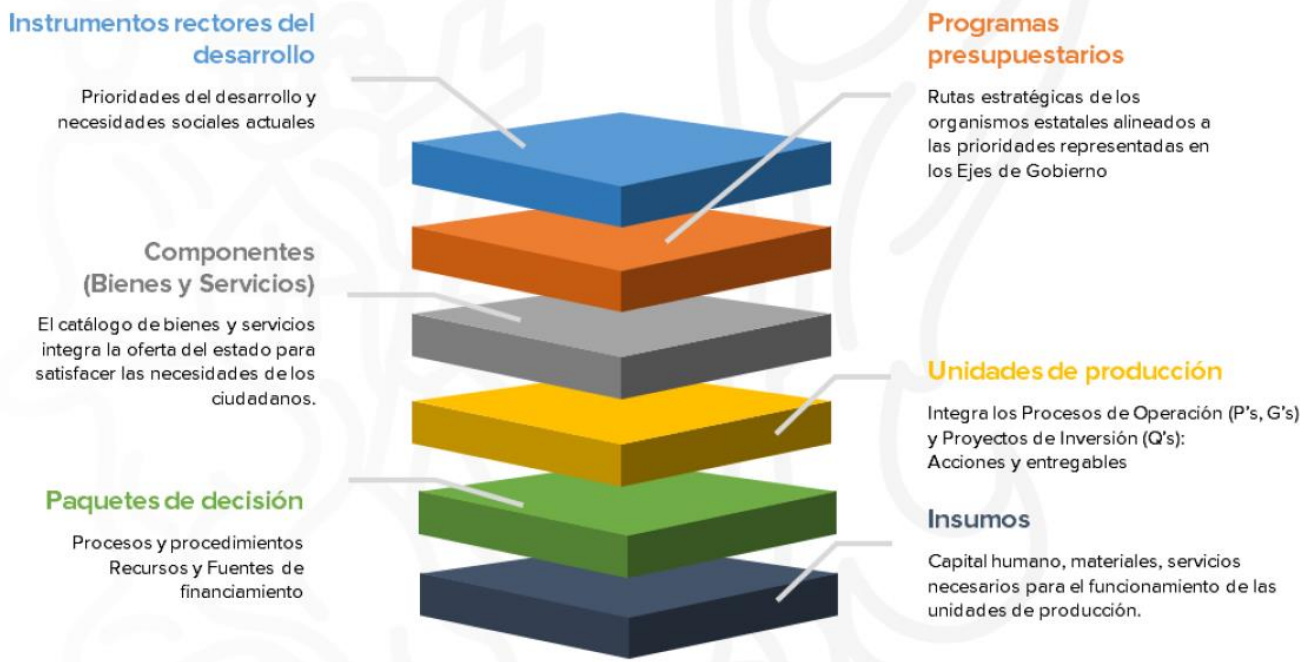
Instrumentos rectores del desarrollo

Prioridades del desarrollo y necesidades sociales actuales

Programas presupuestarios

Rutas estratégicas de los organismos estatales alineados a las prioridades representadas en los Ejes de Gobierno

Componentes (Bienes y Servicios)

El catálogo de bienes y servicios integra la oferta del estado para satisfacer las necesidades de los ciudadanos.

Unidades de producción

Integra los Procesos de Operación (P's, G's) y Proyectos de Inversión (Q's): Acciones y entregables

Paquetes de decisión

Procesos y procedimientos Recursos y Fuentes de financiamiento

Insumos

Capital humano, materiales, servicios necesarios para el funcionamiento de las unidades de producción.